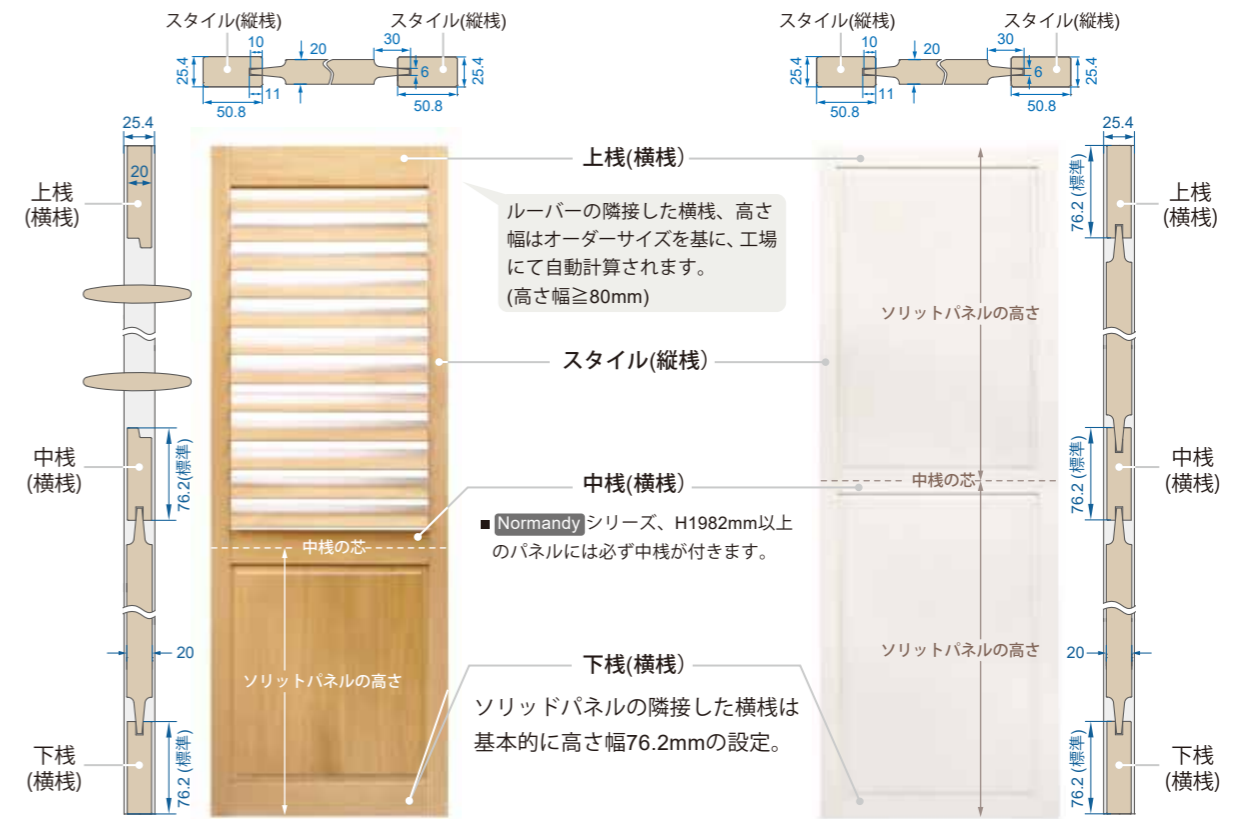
スタイル(縦桟) スタイル(縦桟)
10 20 30
25.4 6 25.4
11
50.8 50.8

スタイル(縦桟) スタイル(縦桟)
10 20 30
25.4 6 25.4
11
50.8 50.8

25.4
20
上桟
(横桟)

中桟
(横桟)
76.2(標準)

20

下桟
(横桟)
76.2(標準)

上桟(横桟)

ルーバーの隣接した横桟、高さ幅はオーダーサイズを基に、工場にて自動計算されます。
(高さ幅≧80mm)

スタイル(縦桟)

中桟(横桟)

■ Normandy シリーズ、H1982mm以上のパネルには必ず中桟が付きます。

中桟の芯

ソリットパネルの高さ

下桟(横桟)

ソリッドパネルの隣接した横桟は基本的に高さ幅76.2mmの設定。

ソリットパネルの高さ

中桟の芯

ソリットパネルの高さ

25.4
上桟
(横桟)
76.2(標準)

中桟
(横桟)
76.2(標準)

20

下桟
(横桟)
76.2(標準)